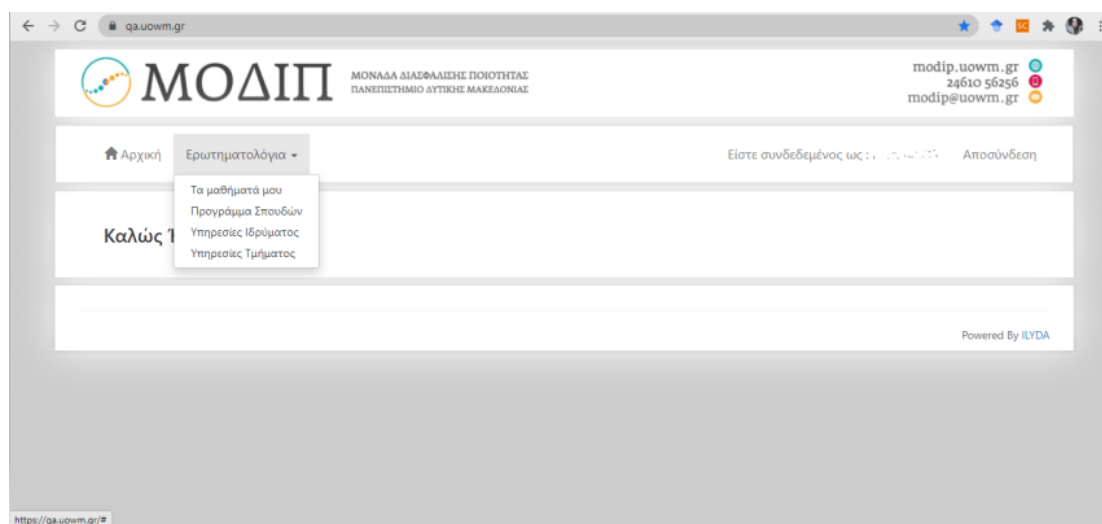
qa.uowm.gr

ΜΟΔΙΠ

ΜΟΝΑΔΑ ΔΙΑΣΦΑΛΙΣΗΣ ΠΟΙΟΤΗΤΑΣ
ΠΑΝΕΠΙΣΤΗΜΙΟ ΔΥΤΙΚΗΣ ΜΑΚΕΔΟΝΙΑΣ

modip.uowm.gr
24610 56256
modip@uowm.gr

Αρχική
Ερωτηματολόγια
Είστε συνδεδεμένος ως : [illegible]
Αποσύνδεση

Τα μαθήματά μου
Προγράμμα Σπουδών
Υπηρεσίες Ιδρύματος
Υπηρεσίες Τμήματος

Καλώς Ή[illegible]

Powered By ILYDA

https://qa.uowm.gr/#